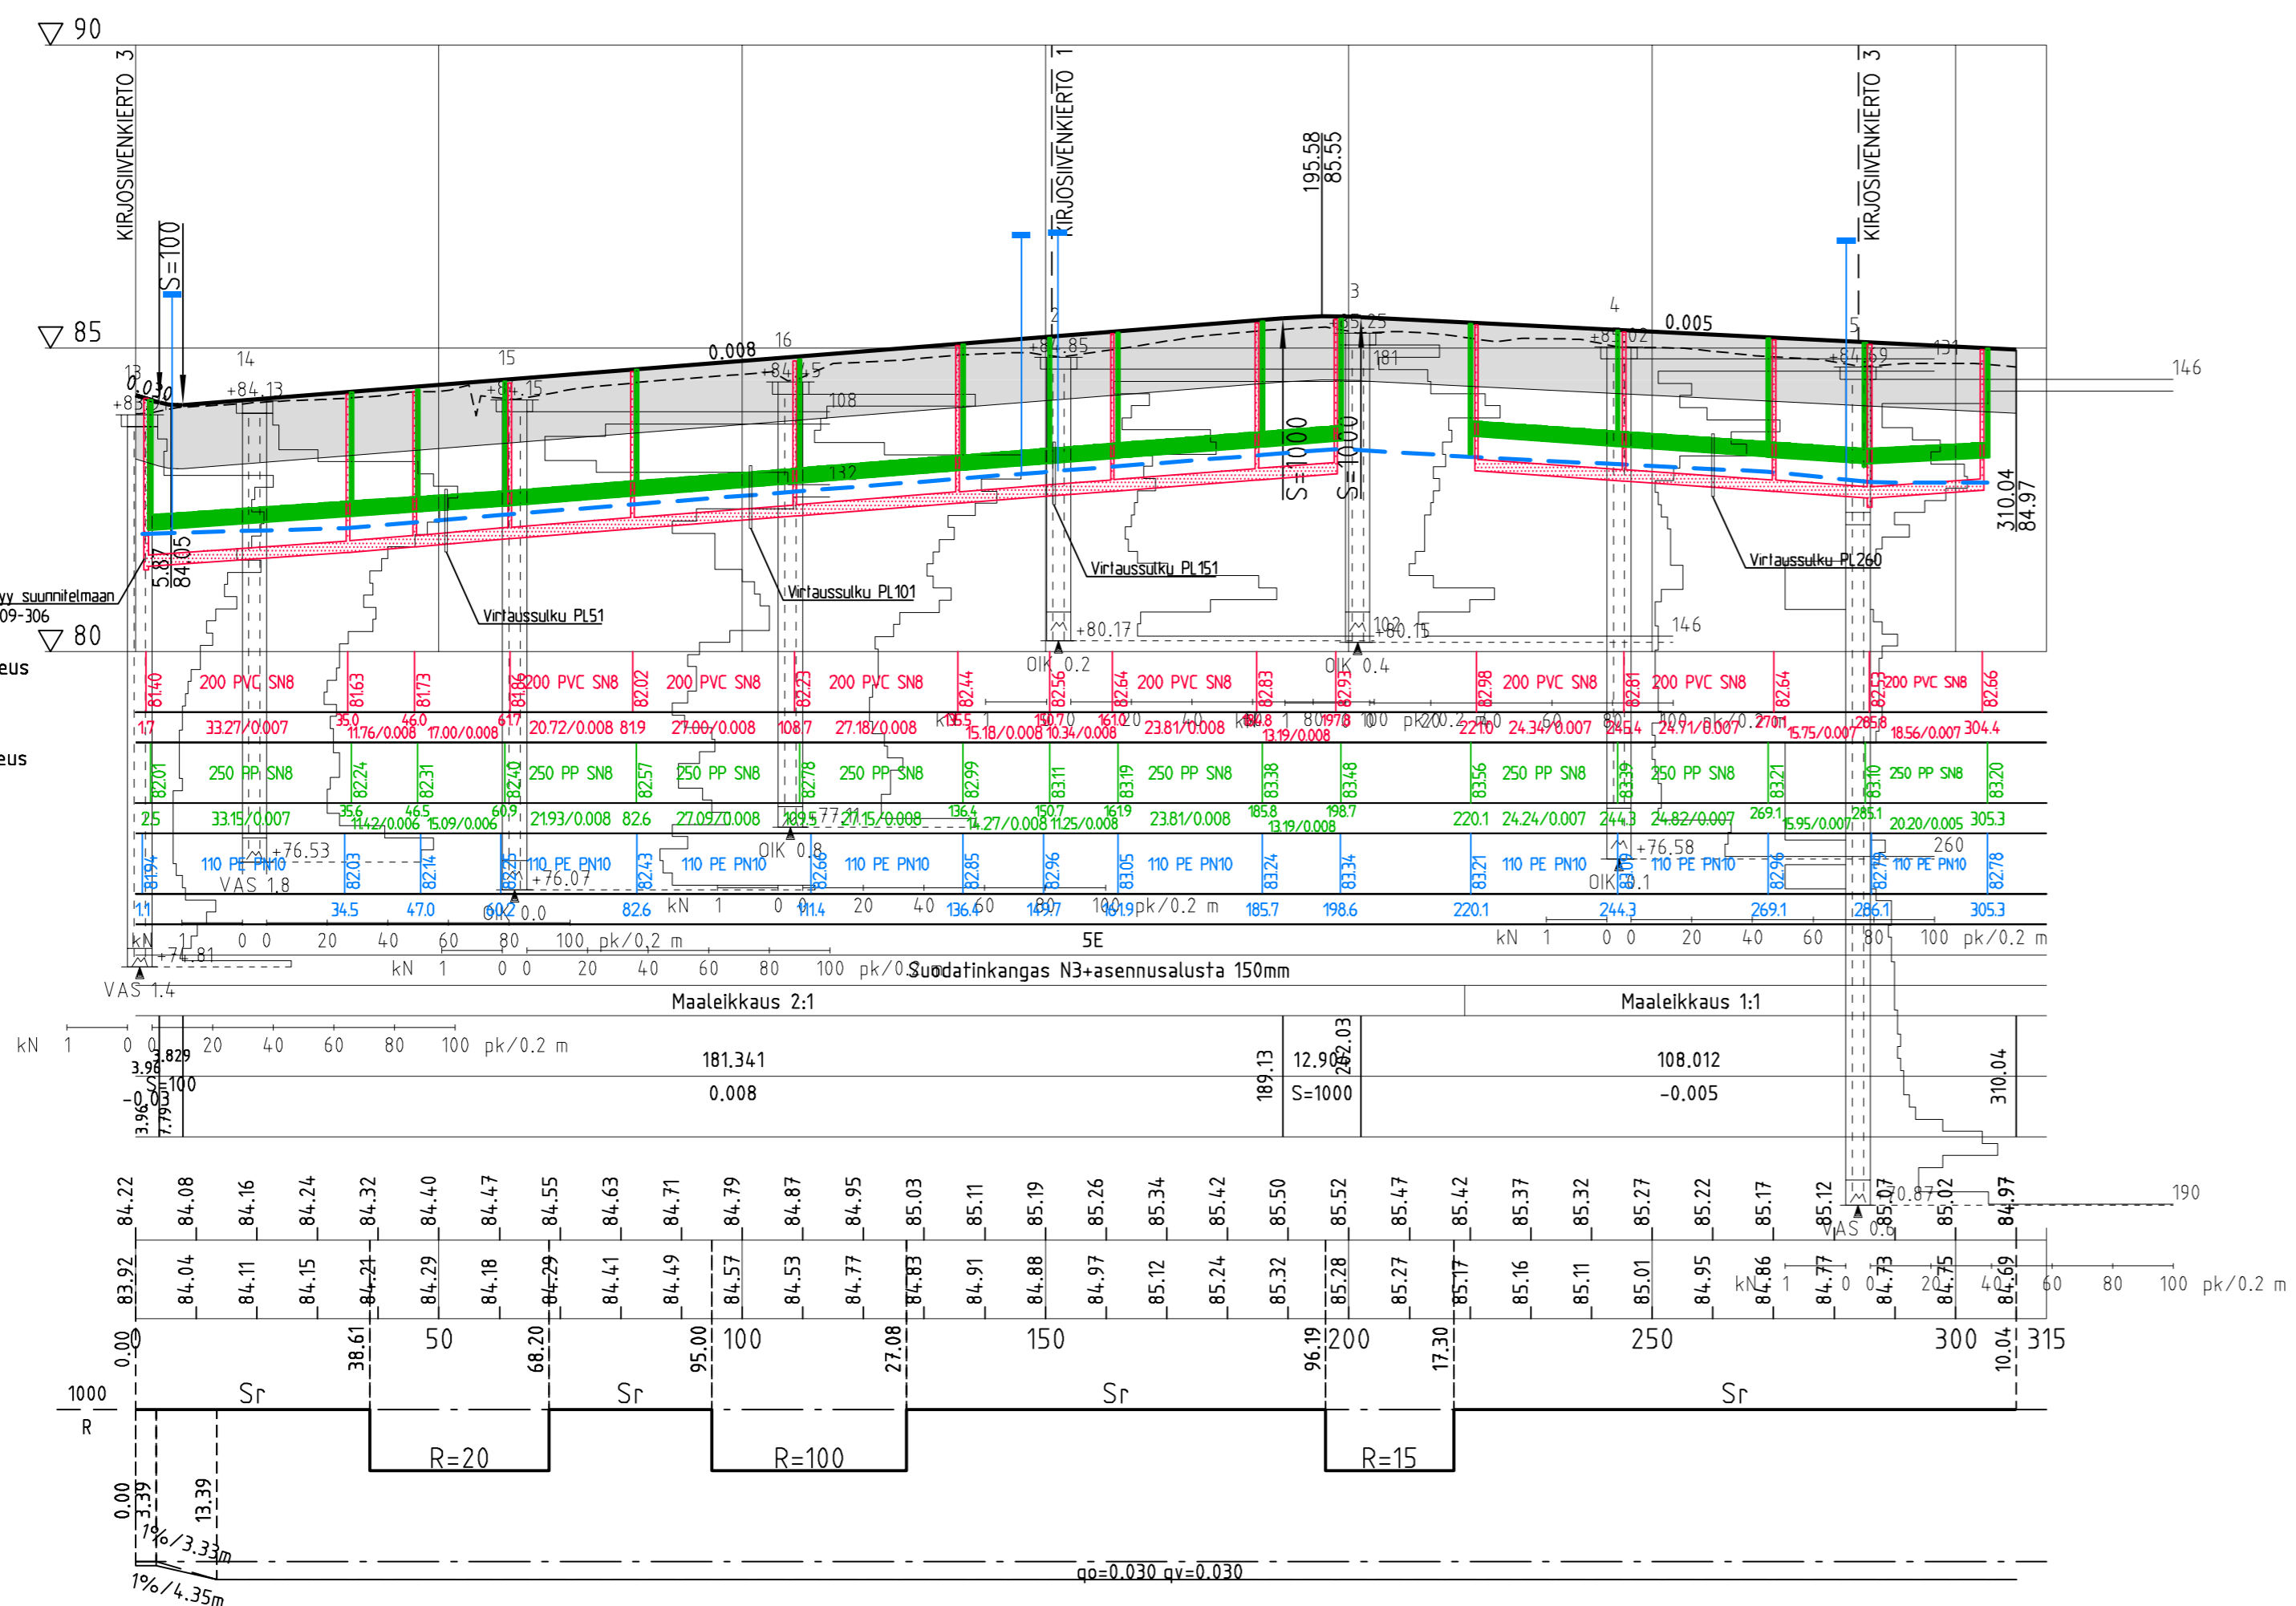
▽ 90

▽ 85

▽ 80

KIRJOSIIVENKIERTO 3

KIRJOSIIVENKIERTO 1

KIRJOSIIVENKIERTO 3

S=100

195.58
85.55

S=1000

S=1000

0.008

0.005

13
+85
0.030

14
+84.13

15
+84.15

16
+84.45

108

132

2
+84.85

3
+85.25

181

4
+85.02

5
+84.69

131

146

310.04
84.97

5.87
84.05

yy suunnitelmaan
09-306

Virtaussulku PL51

Virtaussulku PL101

Virtaussulku PL151

Virtaussulku PL260

+80.17

102
+80.15

146

OIK 0.2

OIK 0.4

eus

eus

81.40 | 200 PVC SN8 | 81.63 | 81.73 | 81.95 | 200 PVC SN8 | 82.02 | 200 PVC SN8 | 82.23 | 200 PVC SN8 | 82.44 | 82.56 | 82.64 | 200 PVC SN8 | 82.83 | 82.93 | 82.98 | 200 PVC SN8 | 82.81 | 200 PVC SN8 | 82.64 | 82.73 | 200 PVC SN8 | 82.66

1.7 | 33.27/0.007 | 35.0 | 11.76/0.008 | 46.0 | 17.00/0.008 | 61.7 | 20.72/0.008 | 81.9 | 27.00/0.008 | 108.7 | 27.18/0.008 | 136.5 | 15.18/0.008 | 150.7 | 10.34/0.008 | 161.0 | 23.81/0.008 | 184.8 | 13.19/0.008 | 197.8 | 221.0 | 24.34/0.007 | 245.4 | 24.71/0.007 | 270.1 | 15.75/0.007 | 285.8 | 18.56/0.007 | 304.4

82.01 | 250 PP SN8 | 82.24 | 82.31 | 82.40 | 250 PP SN8 | 82.57 | 250 PP SN8 | 82.78 | 250 PP SN8 | 82.99 | 83.11 | 83.19 | 250 PP SN8 | 83.38 | 83.48 | 83.56 | 250 PP SN8 | 83.39 | 250 PP SN8 | 83.21 | 83.10 | 250 PP SN8 | 83.20

2.5 | 33.15/0.007 | 35.6 | 11.42/0.006 | 46.5 | 15.09/0.006 | 60.9 | 21.93/0.008 | 82.6 | 27.09/0.008 | 109.5 | 27.15/0.008 | 136.4 | 14.27/0.008 | 150.7 | 11.25/0.008 | 161.9 | 23.81/0.008 | 185.8 | 13.19/0.008 | 198.7 | 220.1 | 24.24/0.007 | 244.3 | 24.82/0.007 | 269.1 | 15.95/0.007 | 285.1 | 20.20/0.005 | 305.3

81.94 | 110 PE PN10 | 82.03 | 82.14 | 82.21 | 110 PE PN10 | 82.43 | 110 PE PN10 | 82.66 | 110 PE PN10 | 82.85 | 82.96 | 83.05 | 110 PE PN10 | 83.24 | 83.34 | 83.21 | 110 PE PN10 | 83.09 | 82.96 | 82.79 | 110 PE PN10 | 82.78

1.1 | 34.5 | 47.0 | 60.2 | 82.6 | 111.4 | 136.4 | 149.7 | 161.9 | 185.7 | 198.6 | 220.1 | 244.3 | 269.1 | 286.1 | 305.3

+76.53
VAS 1.8

+76.07
OIK 0.0

77.11
OIK 0.8

+76.58
OIK 0.1

260

kN 1 0 0 20 40 60 80 100 pk/0.2 m

+74.81
VAS 1.4

5E

Suodatinkangas N3+asennusalusta 150mm

Maaleikkaus 2:1

Maaleikkaus 1:1

3.96
3.829
S=100
-0.03
3.96
7.79

181.341
0.008

189.13

12.90
202.03
S=1000

108.012
-0.005

310.04

+70.87
VAS 0.6

190

84.22 | 84.08 | 84.16 | 84.24 | 84.32 | 84.40 | 84.47 | 84.55 | 84.63 | 84.71 | 84.79 | 84.87 | 84.95 | 85.03 | 85.11 | 85.19 | 85.26 | 85.34 | 85.42 | 85.50 | 85.52 | 85.47 | 85.42 | 85.37 | 85.32 | 85.27 | 85.22 | 85.17 | 85.12 | 85.07 | 85.02 | 84.97

83.92 | 84.04 | 84.11 | 84.15 | 84.21 | 84.29 | 84.18 | 84.29 | 84.41 | 84.49 | 84.57 | 84.53 | 84.77 | 84.83 | 84.91 | 84.88 | 84.97 | 85.12 | 85.24 | 85.32 | 85.28 | 85.27 | 85.17 | 85.16 | 85.11 | 85.01 | 84.95 | 84.86 | 84.77 | 84.73 | 84.75 | 84.69

0.00 0 | 38.61 | 50 | 68.20 | 95.00 | 100 | 27.08 | 150 | 96.19 | 200 | 17.30 | 250 | 300 | 10.04 | 315

1000
R

Sr | R=20 | Sr | R=100 | Sr | R=15 | Sr

0.00
3.39
13.39
1%/3.33m
1%/4.35m

qo=0.030 qv=0.030